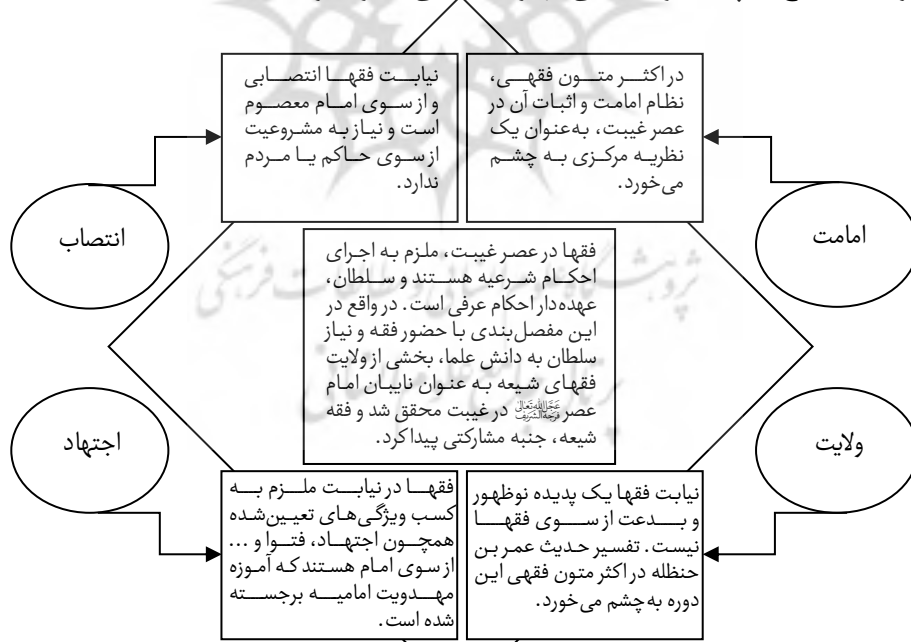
نیابت فقها انتصابی و از سوی امام معصوم است و نیاز به مشروعیت از سوی حاکم یا مردم ندارد.

در اکثر متون فقهی، نظام امامت و اثبات آن در عصر غیبت، به‌عنوان یک نظریه مرکزی به چشم می‌خورد.

انتصاب

امامت

فقها در عصر غیبت، ملزم به اجرای احکام شرعیه هستند و سلطان، عهده‌دار احکام عرفی است. در واقع در این مفصل‌بندی با حضور فقه و نیاز سلطان به دانش علما، بخشی از ولایت فقهای شیعه به عنوان نایبان امام عصر عجل الله تعالی فرجه الشریف در غیبت محقق شد و فقه شیعه، جنبه مشارکتی پیدا کرد.

اجتهاد

ولایت

فقها در نیابت ملزم به کسب ویژگی‌های تعیین‌شده همچون اجتهاد، فتوا و ... از سوی امام هستند که آموزه مهدویت امامیه برجسته شده است.

نیابت فقها یک پدیده نوظهور و بدعت از سوی فقها نیست. تفسیر حدیث عمر بن حنظله در اکثر متون فقهی این دوره به‌چشم می‌خورد.